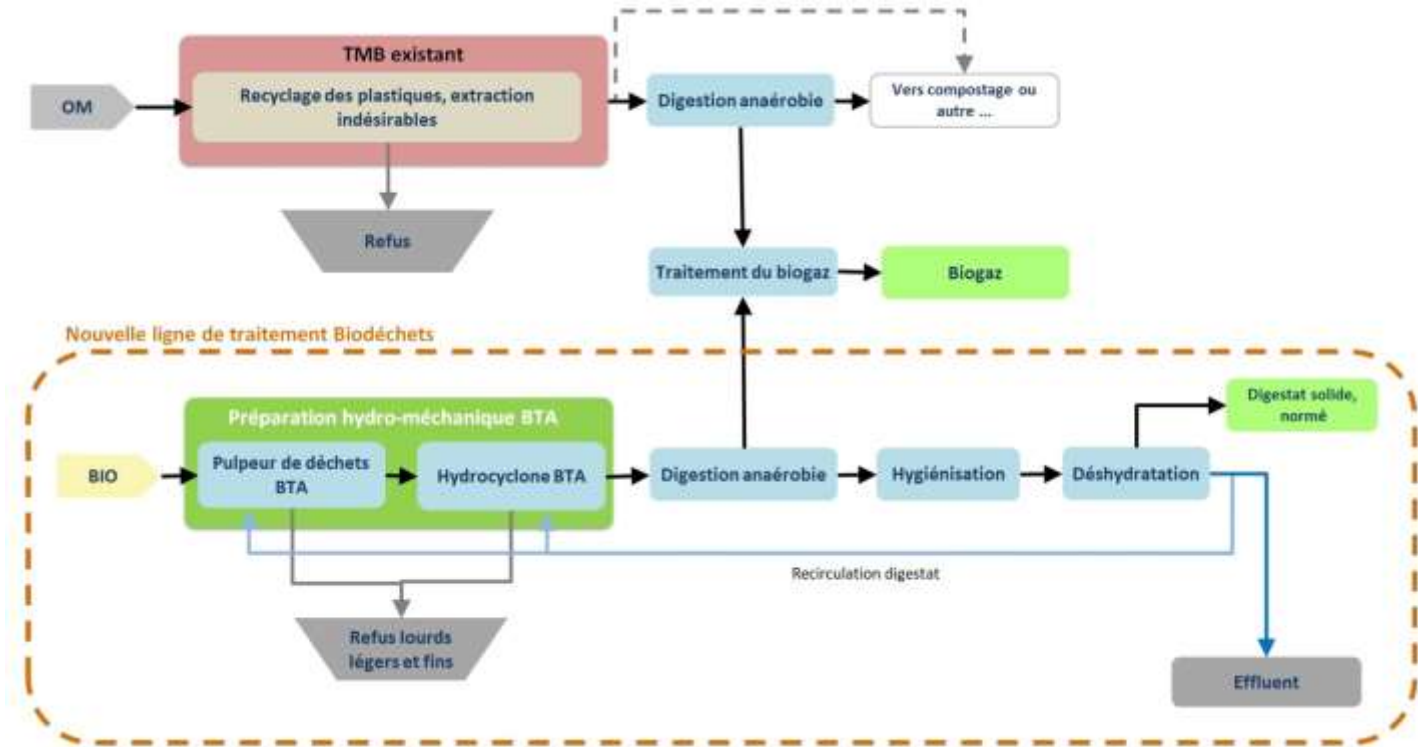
TMB existant

OM

Recyclage des plastiques, extraction indésirables

Digestion anaérobie

Vers compostage ou autre ...

Refus

Traitement du biogaz

Biogaz

Nouvelle ligne de traitement Biodéchets

Préparation hydro-méchanique BTA

BIO

Pulpeur de déchets BTA

Hydrocyclone BTA

Digestion anaérobie

Hygiénisation

Déshydratation

Digestat solide, normé

Recirculation digestat

Refus lourds légers et fins

Effluent